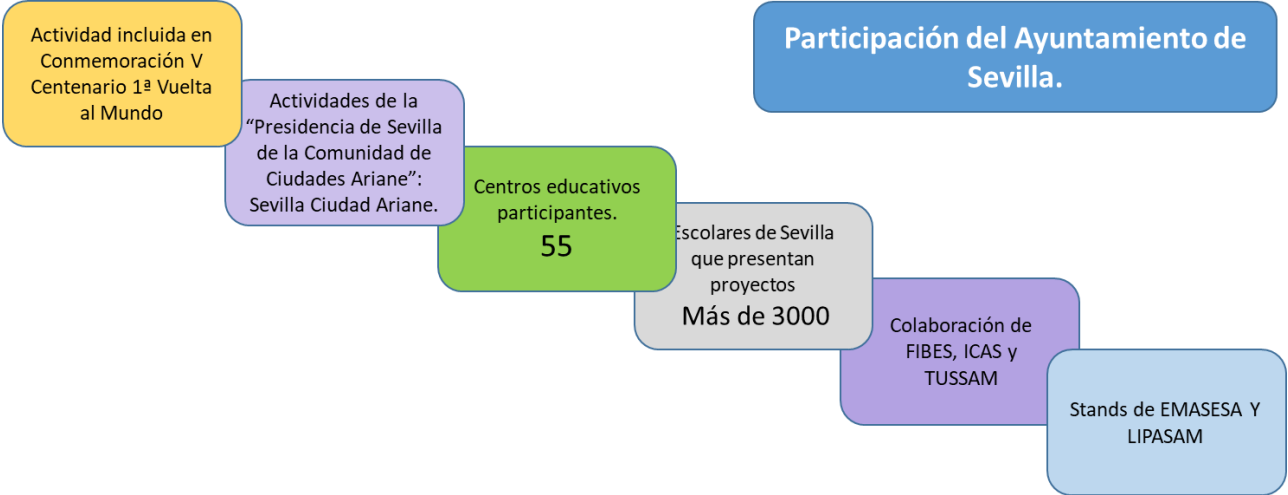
Participación del Ayuntamiento de Sevilla.

Actividad incluida en Conmemoración V Centenario 1ª Vuelta al Mundo

Actividades de la “Presidencia de Sevilla de la Comunidad de Ciudades Ariane”: Sevilla Ciudad Ariane.

Centros educativos participantes.
55

Escolares de Sevilla que presentan proyectos
Más de 3000

Colaboración de FIBES, ICAS y TUSSAM

Stands de EMASESA Y LIPASAM